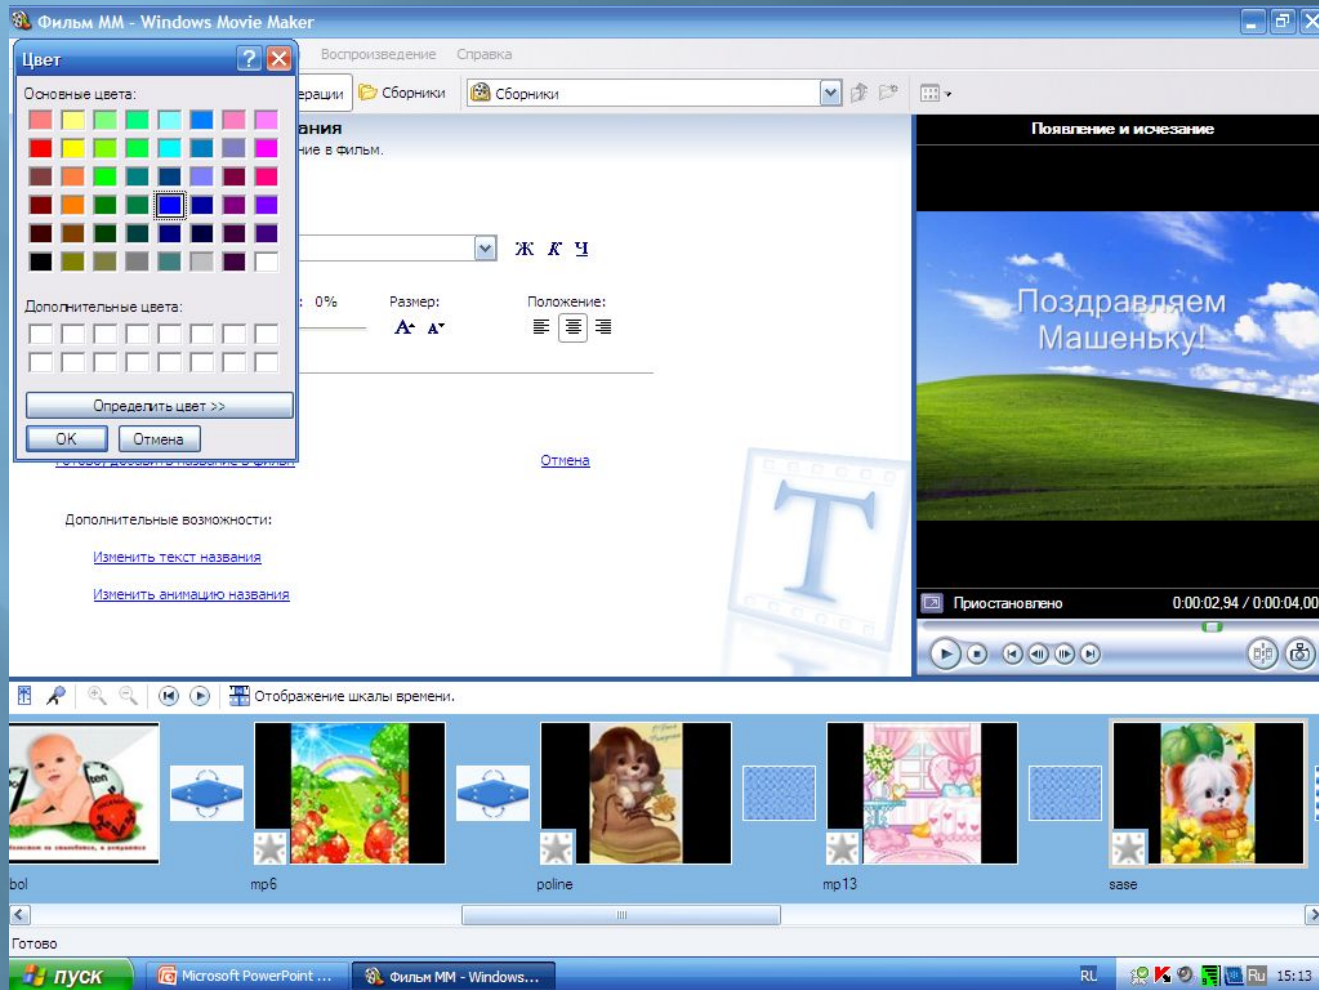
Фильм ММ - Windows Movie Maker

Цвет

Основные цвета:

Дополнительные цвета:

Определить цвет >>

OK Отмена

Воспроизведение Справка

ерации Сборники Сборники

ания
ние в фильм.

Ж К Ч

: 0%

Размер:

Положение:

Готово, добавить название в фильм

Отмена

Дополнительные возможности:

Изменить текст названия

Изменить анимацию названия

Появление и исчезание

Поздравляем Машеньку!

Приостановлено 0:00:02,94 / 0:00:04,00

Отображение шкалы времени.

bol mp6 poline mp13 sase

Готово

пуск Microsoft PowerPoint ... Фильм ММ - Windows...

RU Ru 15:13